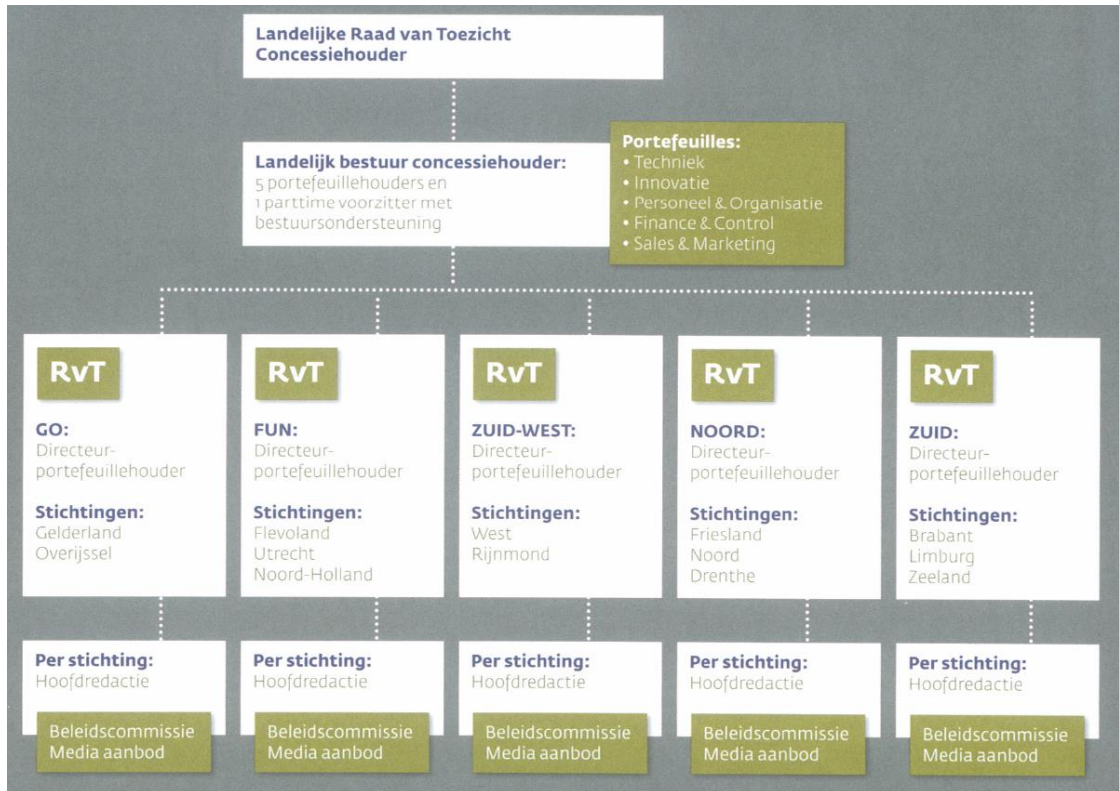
Landelijke Raad van Toezicht
Concessiehouder

Landelijk bestuur concessiehouder:
5 portefeuillehouders en 1 parttime voorzitter met bestuursondersteuning

Portefeuilles:
• Techniek
• Innovatie
• Personeel & Organisatie
• Finance & Control
• Sales & Marketing

RvT

GO:
Directeur-portefeuillehouder

Stichtingen:
Gelderland
Overijssel

Per stichting:
Hoofdredactie

Beleidscommissie
Media aanbod

RvT

FUN:
Directeur-portefeuillehouder

Stichtingen:
Flevoland
Utrecht
Noord-Holland

Per stichting:
Hoofdredactie

Beleidscommissie
Media aanbod

RvT

ZUID-WEST:
Directeur-portefeuillehouder

Stichtingen:
West
Rijnmond

Per stichting:
Hoofdredactie

Beleidscommissie
Media aanbod

RvT

NOORD:
Directeur-portefeuillehouder

Stichtingen:
Friesland
Noord
Drenthe

Per stichting:
Hoofdredactie

Beleidscommissie
Media aanbod

RvT

ZUID:
Directeur-portefeuillehouder

Stichtingen:
Brabant
Limburg
Zeeland

Per stichting:
Hoofdredactie

Beleidscommissie
Media aanbod